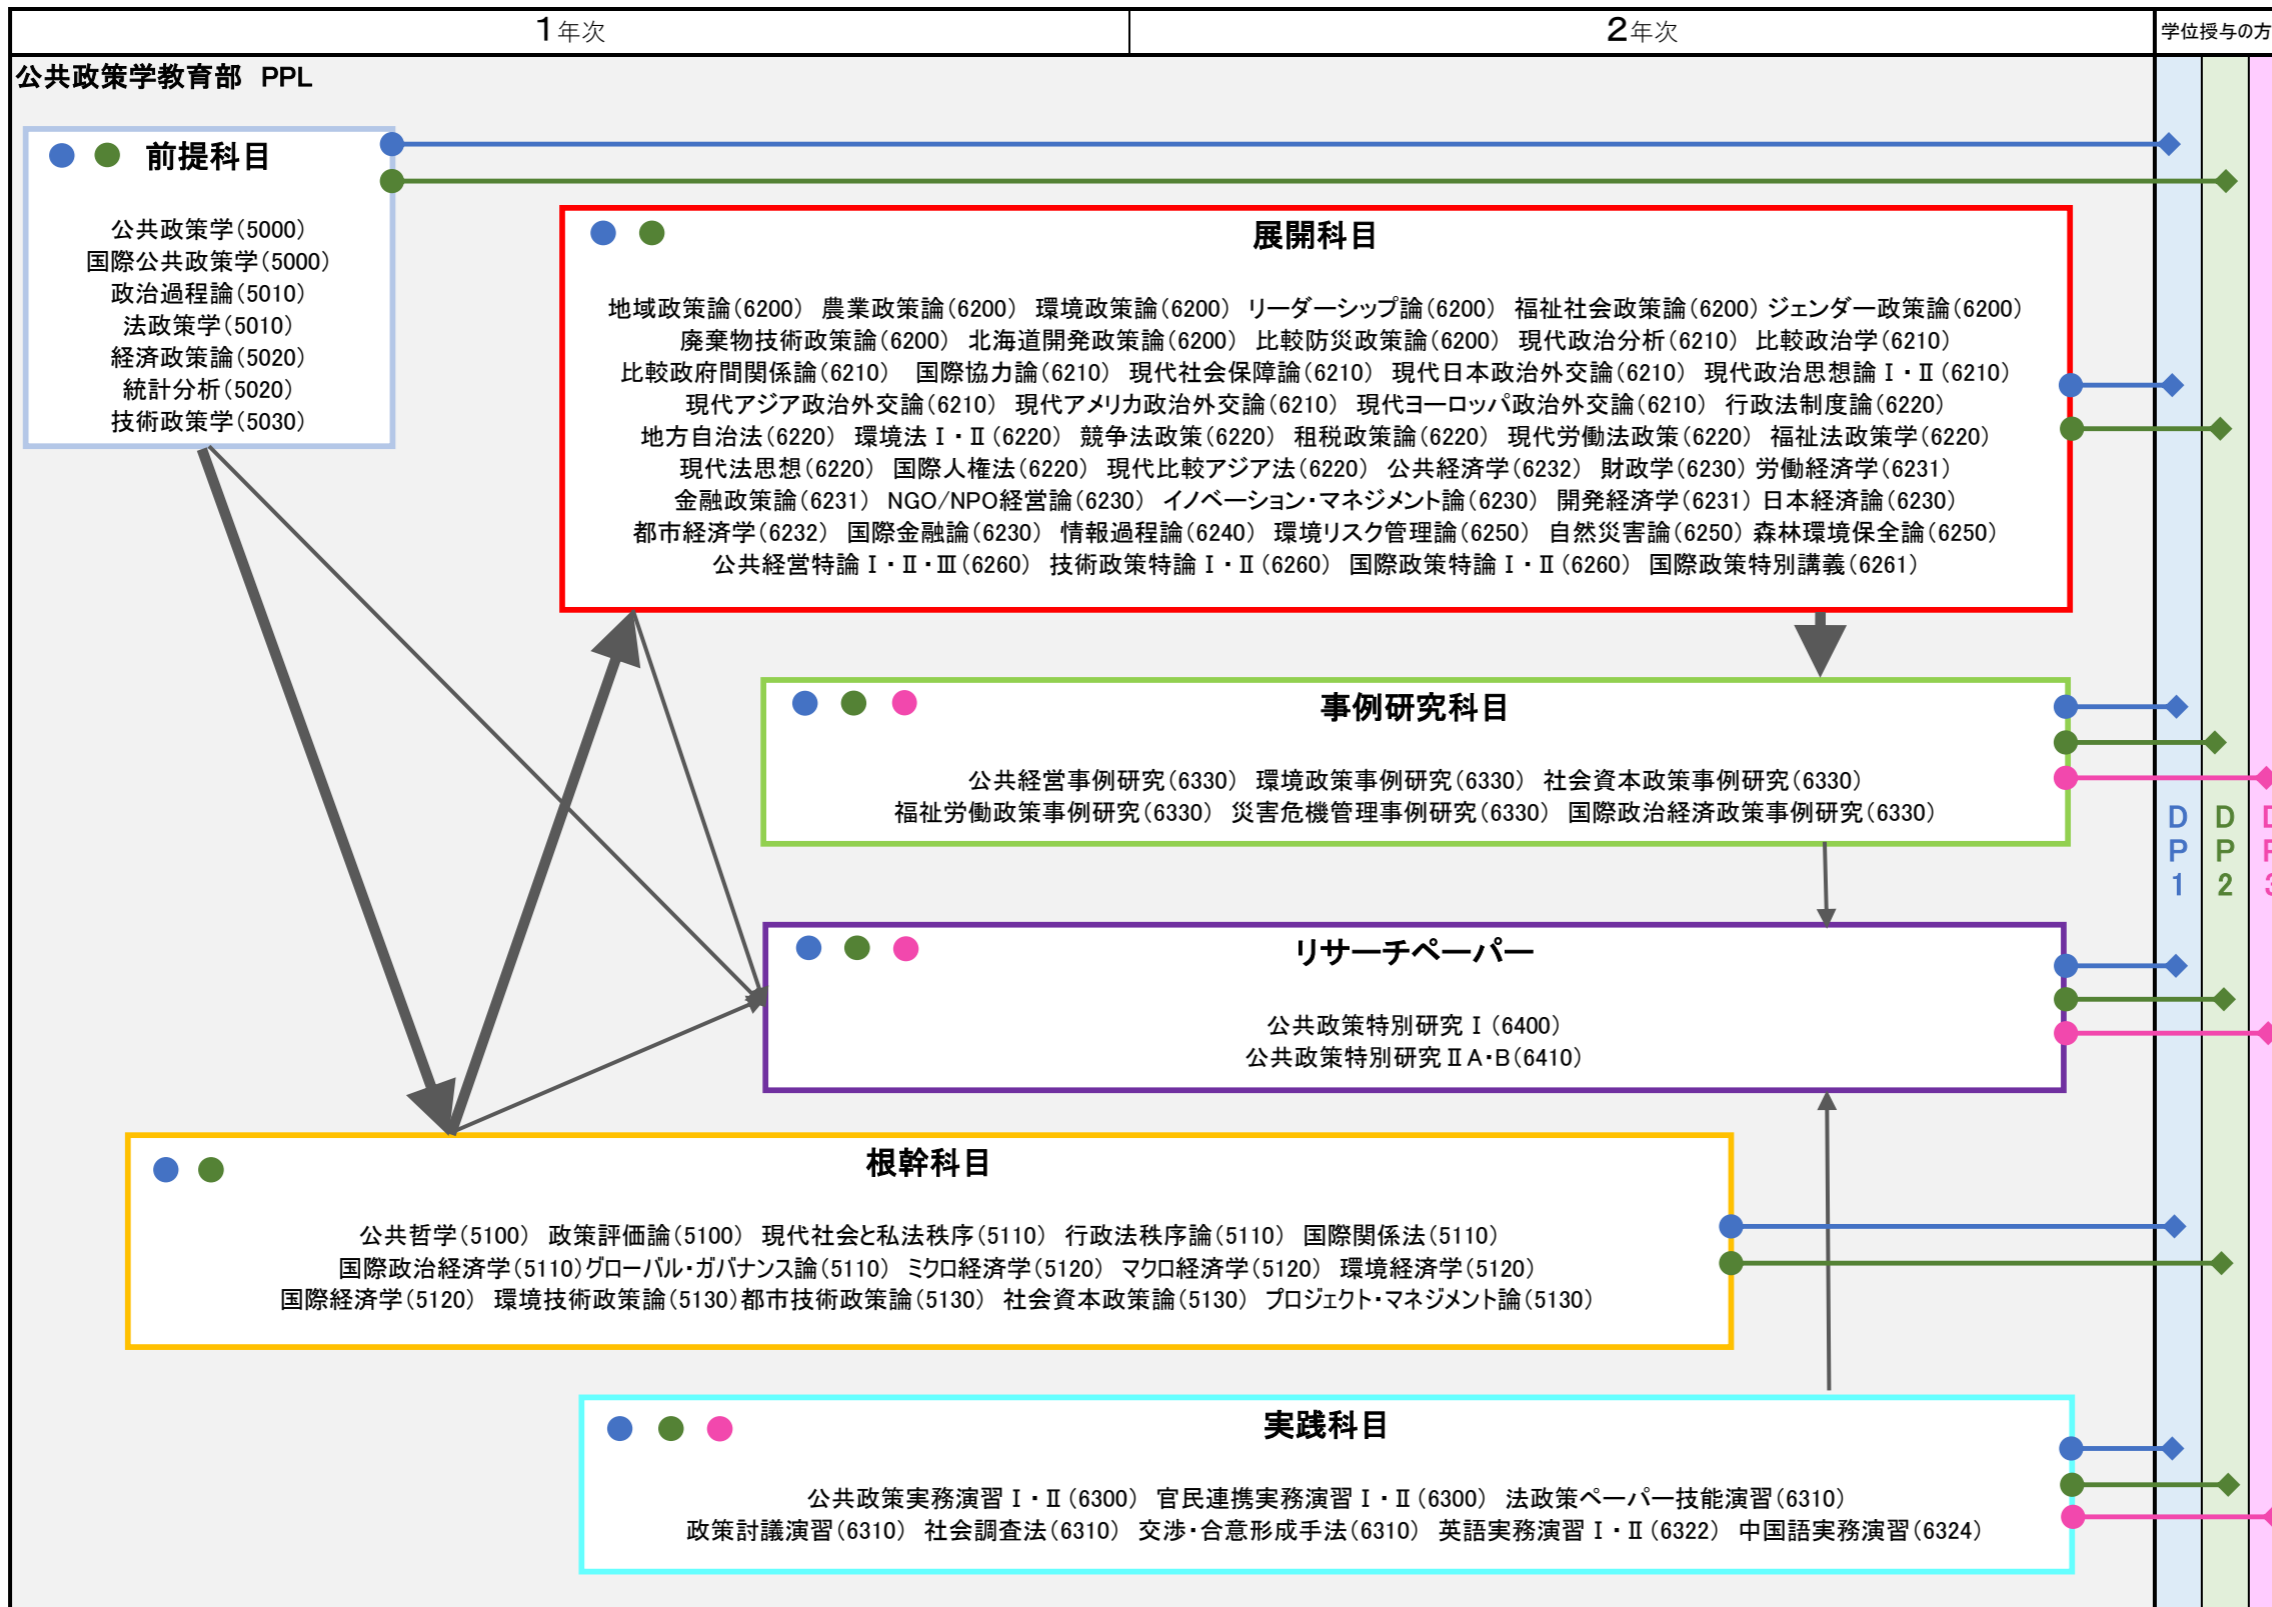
1年次

2年次

学位授与の方

公共政策学教育部 PPL

前提科目

公共政策学(5000)
国際公共政策学(5000)
政治過程論(5010)
法政策学(5010)
経済政策論(5020)
統計分析(5020)
技術政策学(5030)

展開科目

地域政策論(6200) 農業政策論(6200) 環境政策論(6200) リーダーシップ論(6200) 福祉社会政策論(6200) ジェンダー政策論(6200) 廃棄物技術政策論(6200) 北海道開発政策論(6200) 比較防災政策論(6200) 現代政治分析(6210) 比較政治学(6210) 比較政府間関係論(6210) 国際協力論(6210) 現代社会保障論(6210) 現代日本政治外交論(6210) 現代政治思想論Ⅰ・Ⅱ(6210) 現代アジア政治外交論(6210) 現代アメリカ政治外交論(6210) 現代ヨーロッパ政治外交論(6210) 行政法制度論(6220) 地方自治法(6220) 環境法Ⅰ・Ⅱ(6220) 競争法政策(6220) 租税政策論(6220) 現代労働法政策(6220) 福祉法政策学(6220) 現代法思想(6220) 国際人権法(6220) 現代比較アジア法(6220) 公共経済学(6232) 財政学(6230) 労働経済学(6231) 金融政策論(6231) NGO/NPO経営論(6230) イノベーション・マネジメント論(6230) 開発経済学(6231) 日本経済論(6230) 都市経済学(6232) 国際金融論(6230) 情報過程論(6240) 環境リスク管理論(6250) 自然災害論(6250) 森林環境保全論(6250) 公共経営特論Ⅰ・Ⅱ・Ⅲ(6260) 技術政策特論Ⅰ・Ⅱ(6260) 国際政策特論Ⅰ・Ⅱ(6260) 国際政策特別講義(6261)

事例研究科目

公共経営事例研究(6330) 環境政策事例研究(6330) 社会資本政策事例研究(6330) 福祉労働政策事例研究(6330) 災害危機管理事例研究(6330) 国際政治経済政策事例研究(6330)

リサーチペーパー

公共政策特別研究Ⅰ(6400)
公共政策特別研究ⅡA・B(6410)

根幹科目

公共哲学(5100) 政策評価論(5100) 現代社会と私法秩序(5110) 行政法秩序論(5110) 国際関係法(5110) 国際政治経済学(5110) グローバル・ガバナンス論(5110) ミクロ経済学(5120) マクロ経済学(5120) 環境経済学(5120) 国際経済学(5120) 環境技術政策論(5130) 都市技術政策論(5130) 社会資本政策論(5130) プロジェクト・マネジメント論(5130)

実践科目

公共政策実務演習Ⅰ・Ⅱ(6300) 官民連携実務演習Ⅰ・Ⅱ(6300) 法政策ペーパー技能演習(6310) 政策討議演習(6310) 社会調査法(6310) 交渉・合意形成手法(6310) 英語実務演習Ⅰ・Ⅱ(6322) 中国語実務演習(6324)

DP1 DP2 DP3